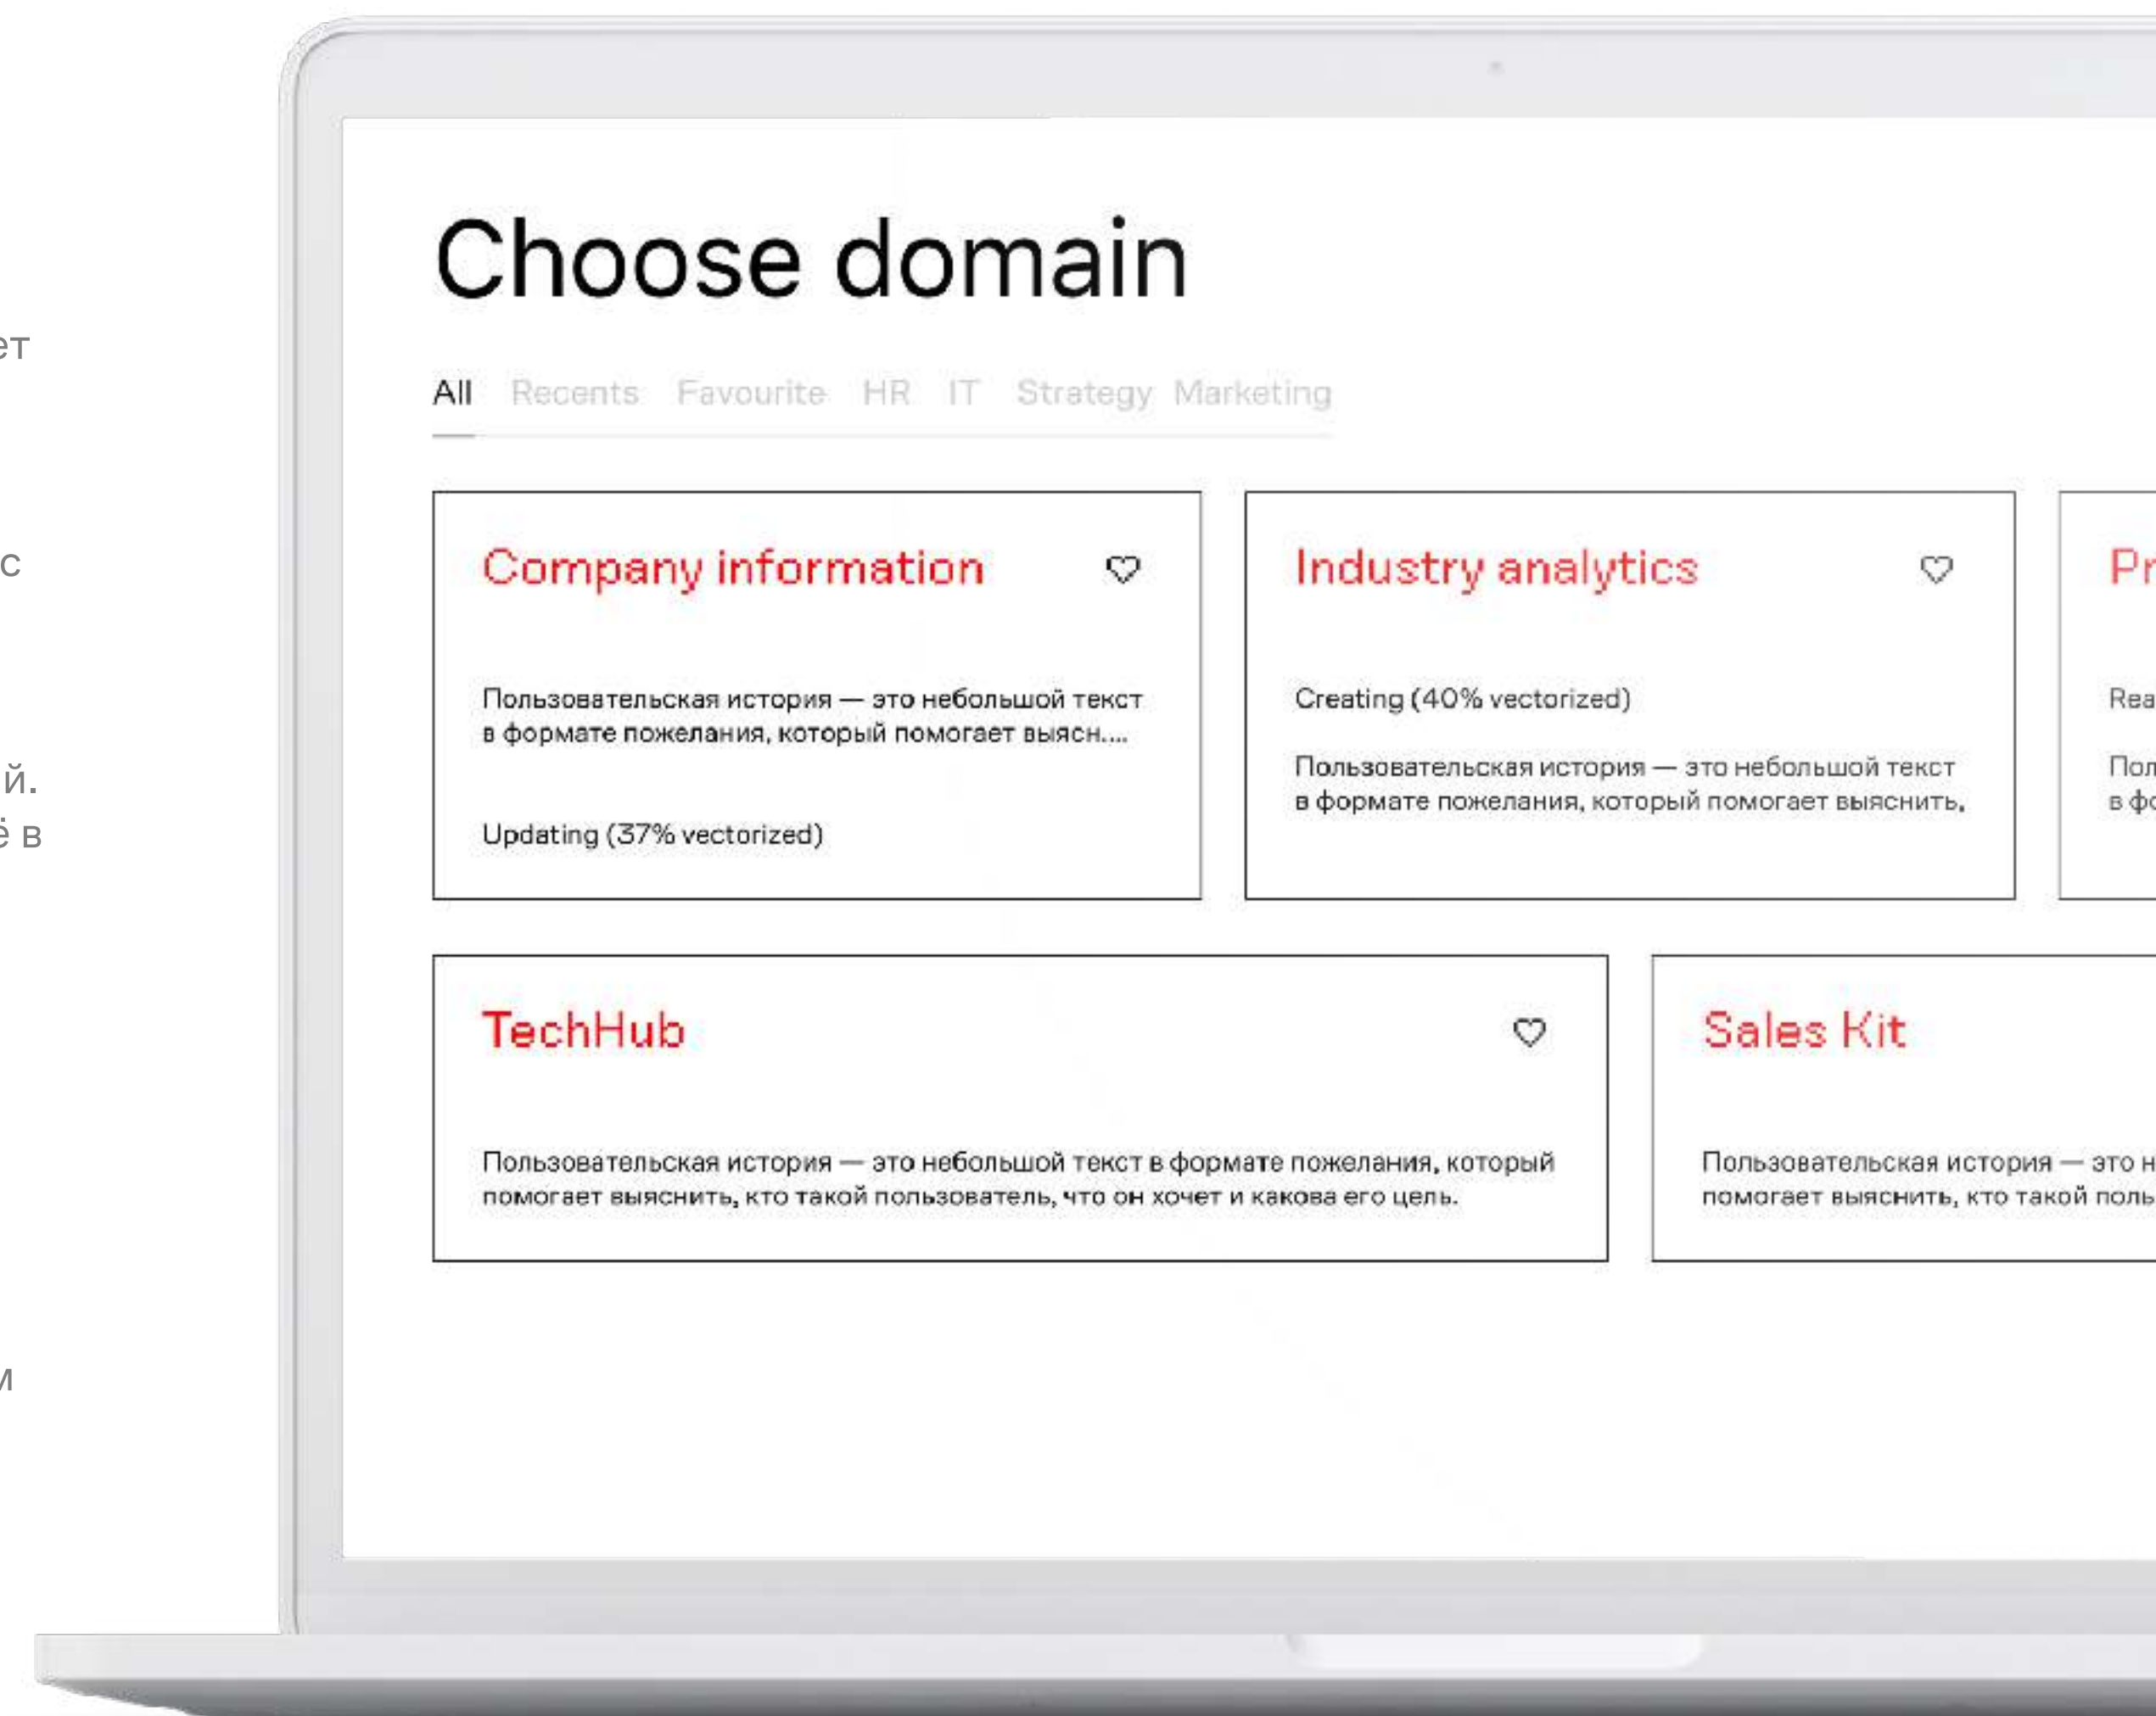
ет

с

й.
ё в

и

Choose domain

All Recents Favourite HR IT Strategy Marketing

Company information

Пользовательская история — это небольшой текст в формате пожелания, который помогает выясн....

Updating (37% vectorized)

Industry analytics

Creating (40% vectorized)

Пользовательская история — это небольшой текст в формате пожелания, который помогает выяснить,

Pr

Rea

Пол
в фо

TechHub

Пользовательская история — это небольшой текст в формате пожелания, который помогает выяснить, кто такой пользователь, что он хочет и какова его цель.

Sales Kit

Пользовательская история — это н
помогает выяснить, кто такой поль